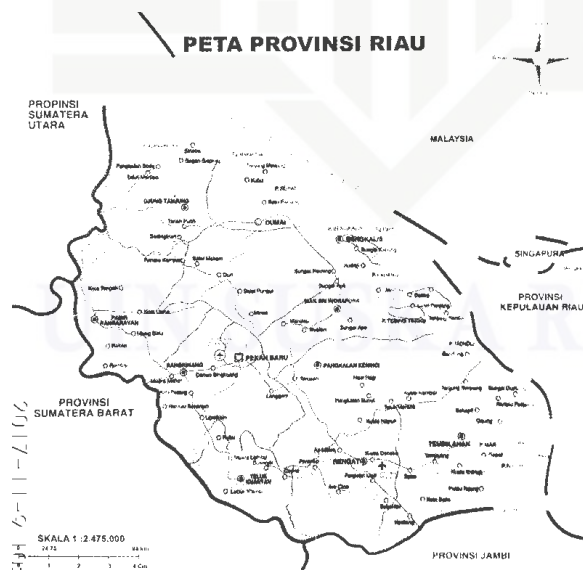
PETA PROVINSI RIAU

PROPINSI SUMATERA UTARA

MALAYSIA

DUMAI

BENGKALIS

SINGAPURA

PROVINSI KEPULAUAN RIAU

PEKAN BARU

PANGKALAN KERINCI

BANGKINANG

PROVINSI SUMATERA BARAT

RENGAT

TEMBILAHAN

TELUK KUANTAN

SKALA 1 : 2.475.000

PROVINSI JAMBI